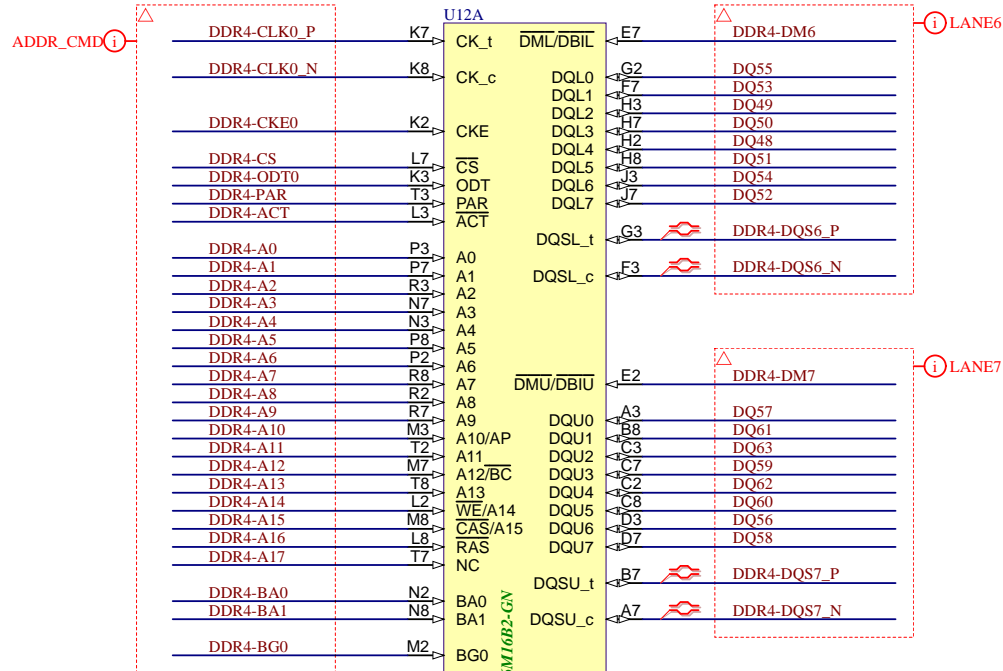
ADDR_CMD
U12A
DDR4-CLK0_P K7 CK_t
DDR4-CLK0_N K8 CK_c
DDR4-CKE0 K2 CKE
DDR4-CS L7 $\overline{CS}$
DDR4-ODT0 K3 ODT
DDR4-PAR T3 PAR
DDR4-ACT L3 $\overline{ACT}$
DDR4-A0 P3 A0
DDR4-A1 P7 A1
DDR4-A2 R3 A2
DDR4-A3 N7 A3
DDR4-A4 N3 A4
DDR4-A5 P8 A5
DDR4-A6 P2 A6
DDR4-A7 R8 A7
DDR4-A8 R2 A8
DDR4-A9 R7 A9
DDR4-A10 M3 A10/AP
DDR4-A11 T2 A11
DDR4-A12 M7 A12/$\overline{BC}$
DDR4-A13 T8 A13
DDR4-A14 L2 $\overline{WE}$/A14
DDR4-A15 M8 $\overline{CAS}$/A15
DDR4-A16 L8 $\overline{RAS}$
DDR4-A17 T7 NC
DDR4-BA0 N2 BA0
DDR4-BA1 N8 BA1
DDR4-BG0 M2 BG0
M16B2-GN
LANE6
$\overline{DML}/\overline{DBIL}$ E7 DDR4-DM6
DQL0 G2 DQ55
DQL1 F7 DQ53
DQL2 H3 DQ49
DQL3 H7 DQ50
DQL4 H2 DQ48
DQL5 H8 DQ51
DQL6 J3 DQ54
DQL7 J7 DQ52
DQSL_t G3 DDR4-DQS6_P
DQSL_c F3 DDR4-DQS6_N
LANE7
$\overline{DMU}/\overline{DBIU}$ E2 DDR4-DM7
DQU0 A3 DQ57
DQU1 B8 DQ61
DQU2 C3 DQ63
DQU3 C7 DQ59
DQU4 C2 DQ62
DQU5 C8 DQ60
DQU6 D3 DQ56
DQU7 D7 DQ58
DQSU_t B7 DDR4-DQS7_P
DQSU_c A7 DDR4-DQS7_N